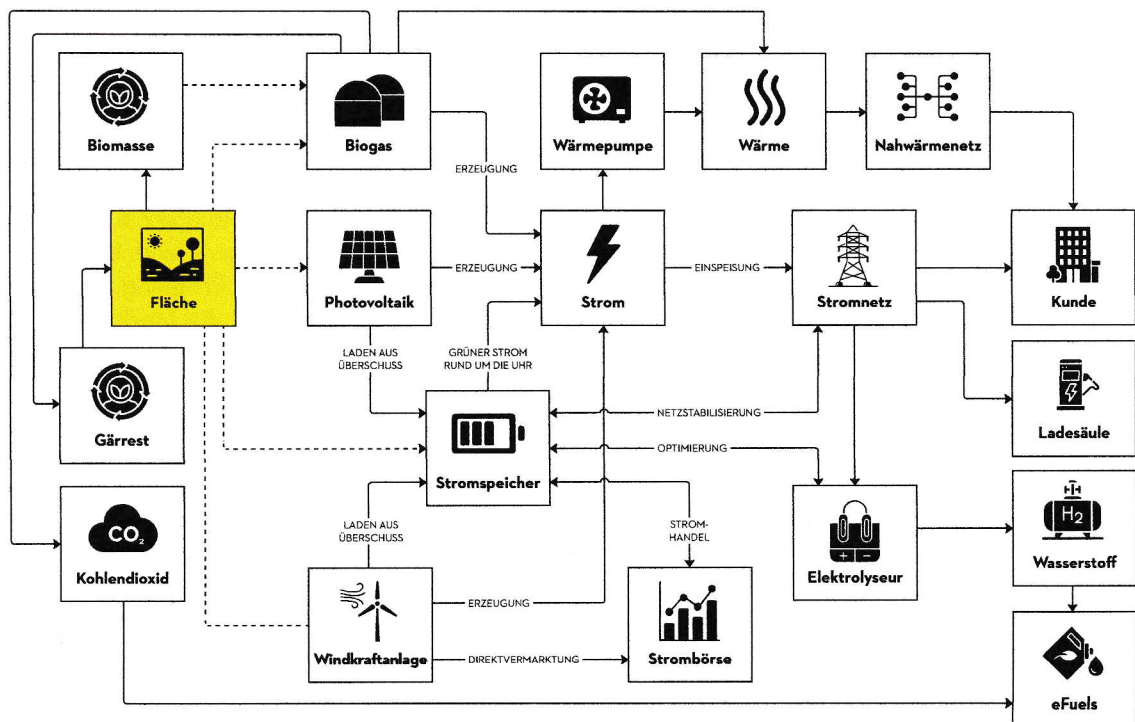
Biomasse

Biogas

Wärmepumpe

Wärme

Nahwärmenetz

ERZEUGUNG

Fläche

Photovoltaik

ERZEUGUNG

Strom

EINSPEISUNG

Stromnetz

Kunde

LADEN AUS ÜBERSCHUSS

GRÜNER STROM RUND UM DIE UHR

Gärrest

NETZSTABILISIERUNG

Ladesäule

OPTIMIERUNG

Stromspeicher

Kohlendioxid

$CO_2$

LADEN AUS ÜBERSCHUSS

STROM-HANDEL

Elektrolyseur

Wasserstoff

$H_2$

Windkraftanlage

ERZEUGUNG

DIREKTVERMARKTUNG

Strombörse

eFuels